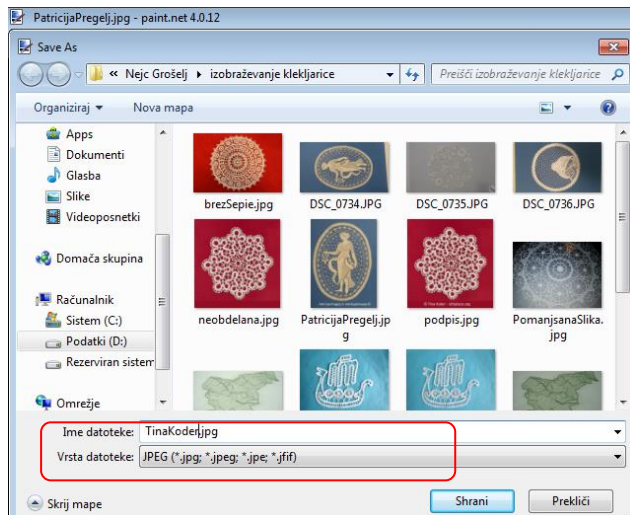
PatricijaPregelj.jpg - paint.net 4.0.12

Save As

« Nejc Grošelj ▸ izobraževanje klekljarice ▸

Preišči izobraževanje klekljarice

Organiziraj ▾ Nova mapa

Apps
Dokumenti
Glasba
Slike
Videoposnetki

Domača skupina

Računalnik
Sistem (C:)
Podatki (D:)
Rezerviran sistem

Omrežje

brezSepie.jpg
DSC_0734.JPG
DSC_0735.JPG
DSC_0736.JPG
neobdelana.jpg
PatricijaPregelj.jpg
podpis.jpg
PomanjsanaSlika.jpg

Ime datoteke: TinaKoder.jpg
Vrsta datoteke: JPEG (*.jpg; *.jpeg; *.jpe; *.jfif)

Skrij mape

Shrani
Prekliči